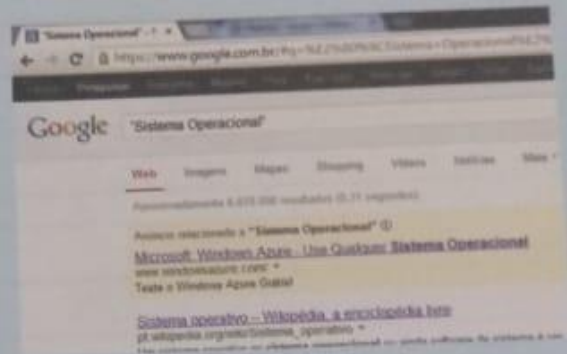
"Sistema Operacional" - G ×

https://www.google.com.br/#q=%22Sistema+Operacional%22

Pesquisa

Google "Sistema Operacional"

Web Imagens Mapas Shopping Vídeos Notícias Mais

Aproximadamente 8.610.000 resultados (0,21 segundos)

Anúncio relacionado a "Sistema Operacional"

Microsoft Windows Azure - Use Qualquer Sistema Operacional

www.windowsazure.com/

Teste o Windows Azure Grátis!

Sistema operativo - Wikipédia, a enciclopédia livre

pt.wikipedia.org/wiki/Sistema_operativo

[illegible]